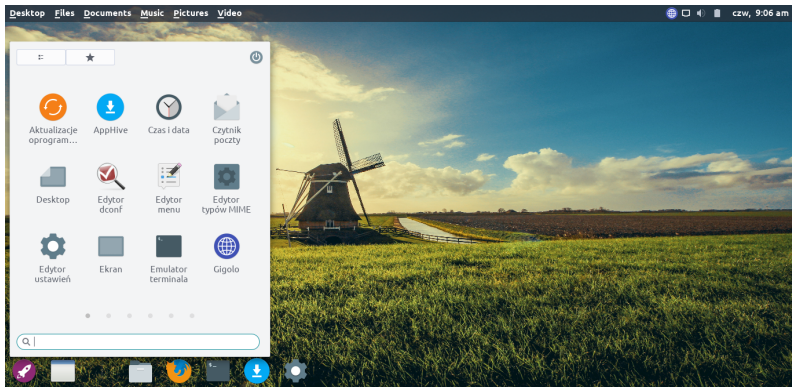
Desktop Files Documents Music Pictures Video

czw, 9:06 am

Aktualizacje oprogram...

AppHive

Czas i data

Czytnik poczty

Desktop

Edytor dconf

Edytor menu

Edytor typów MIME

Edytor ustawień

Ekran

Emulator terminala

Gigolo